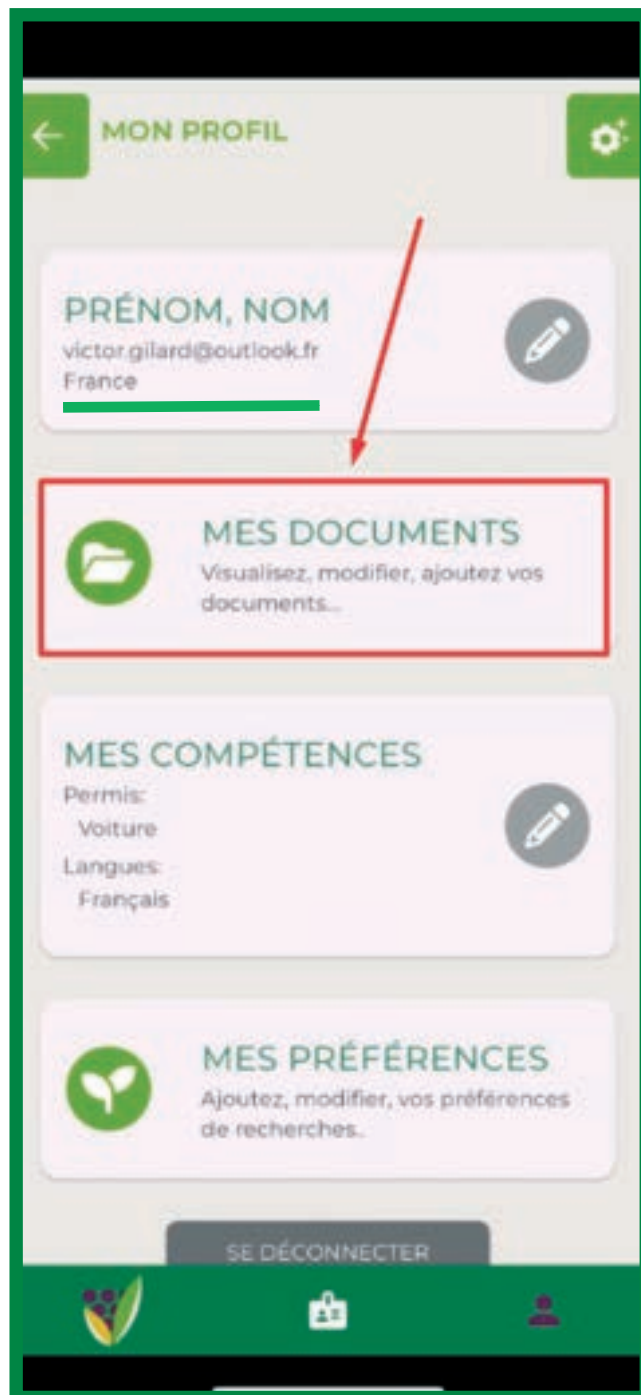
MON PROFIL

PRÉNOM, NOM
victor.gilard@outlook.fr
France

MES DOCUMENTS
Visualisez, modifier, ajoutez vos documents...

MES COMPÉTENCES
Permis:
Voiture
Langues:
Français

MES PRÉFÉRENCES
Ajoutez, modifier, vos préférences de recherches..

SE DÉCONNECTER